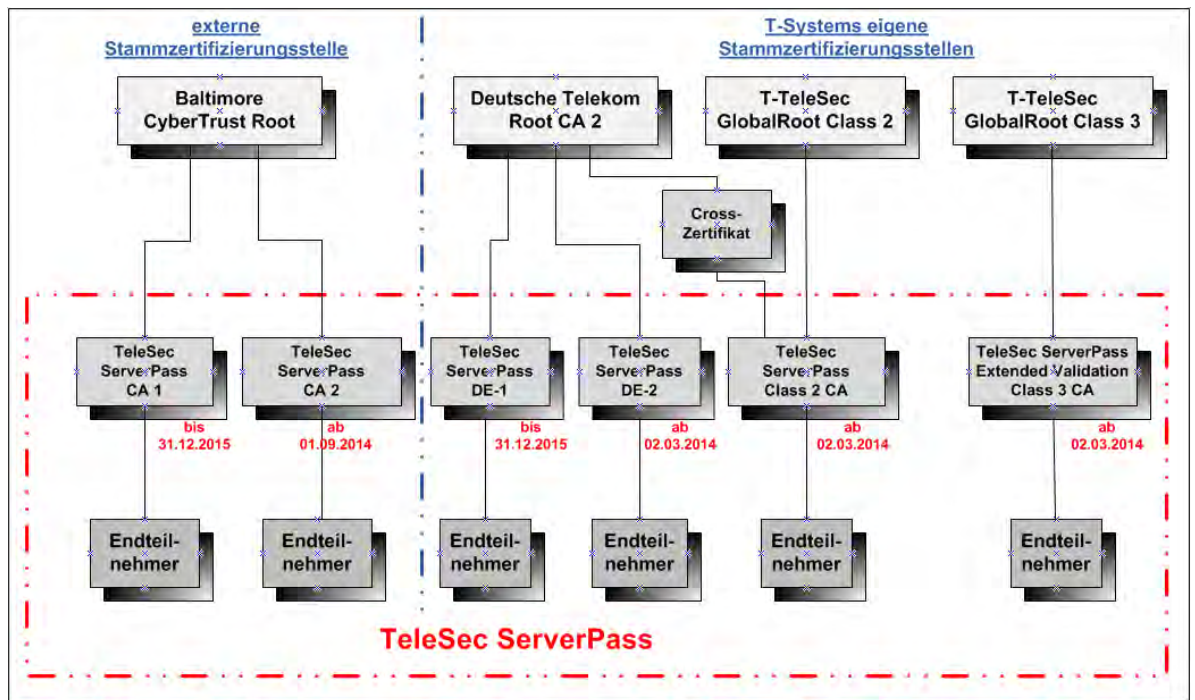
externe Stammzertifizierungsstelle

T-Systems eigene Stammzertifizierungsstellen

Baltimore CyberTrust Root

Deutsche Telekom Root CA 2

T-TeleSec GlobalRoot Class 2

T-TeleSec GlobalRoot Class 3

Cross-Zertifikat

TeleSec ServerPass CA 1

bis 31.12.2015

TeleSec ServerPass CA 2

ab 01.09.2014

TeleSec ServerPass DE-1

bis 31.12.2015

TeleSec ServerPass DE-2

ab 02.03.2014

TeleSec ServerPass Class 2 CA

ab 02.03.2014

TeleSec ServerPass Extended Validation Class 3 CA

ab 02.03.2014

Endteilnehmer

Endteilnehmer

Endteilnehmer

Endteilnehmer

Endteilnehmer

Endteilnehmer

TeleSec ServerPass